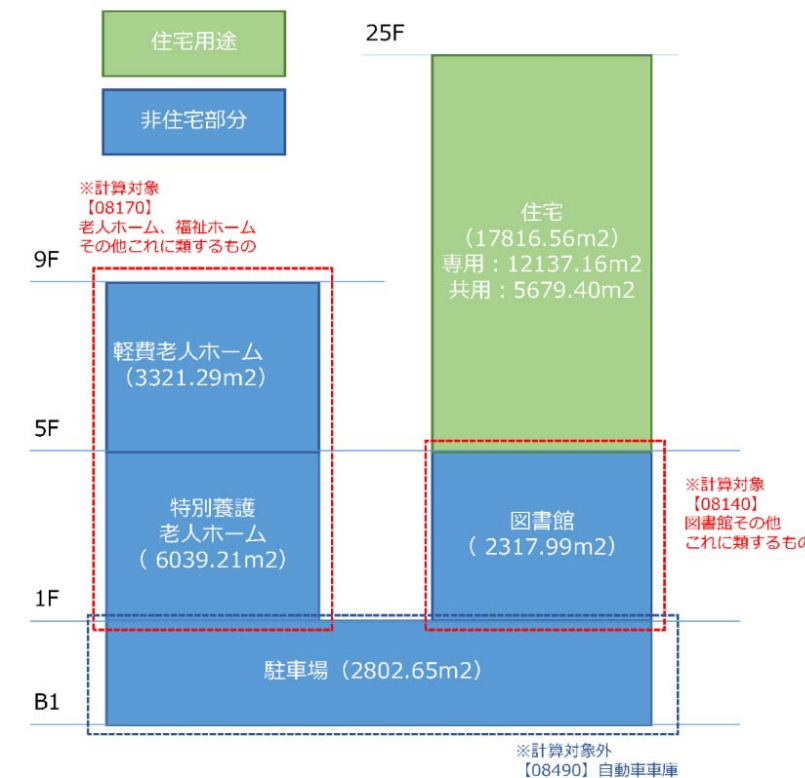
住宅用途

非住宅部分

25F

※計算対象
【08170】
老人ホーム、福祉ホーム
その他これに類するもの

9F

住宅
（17816.56m2）
専用：12137.16m2
共用：5679.40m2

軽費老人ホーム
（3321.29m2）

5F

特別養護
老人ホーム
（6039.21m2）

図書館
（2317.99m2）

※計算対象
【08140】
図書館その他
これに類するもの

1F

駐車場（2802.65m2）

B1

※計算対象外
【08490】自動車車庫